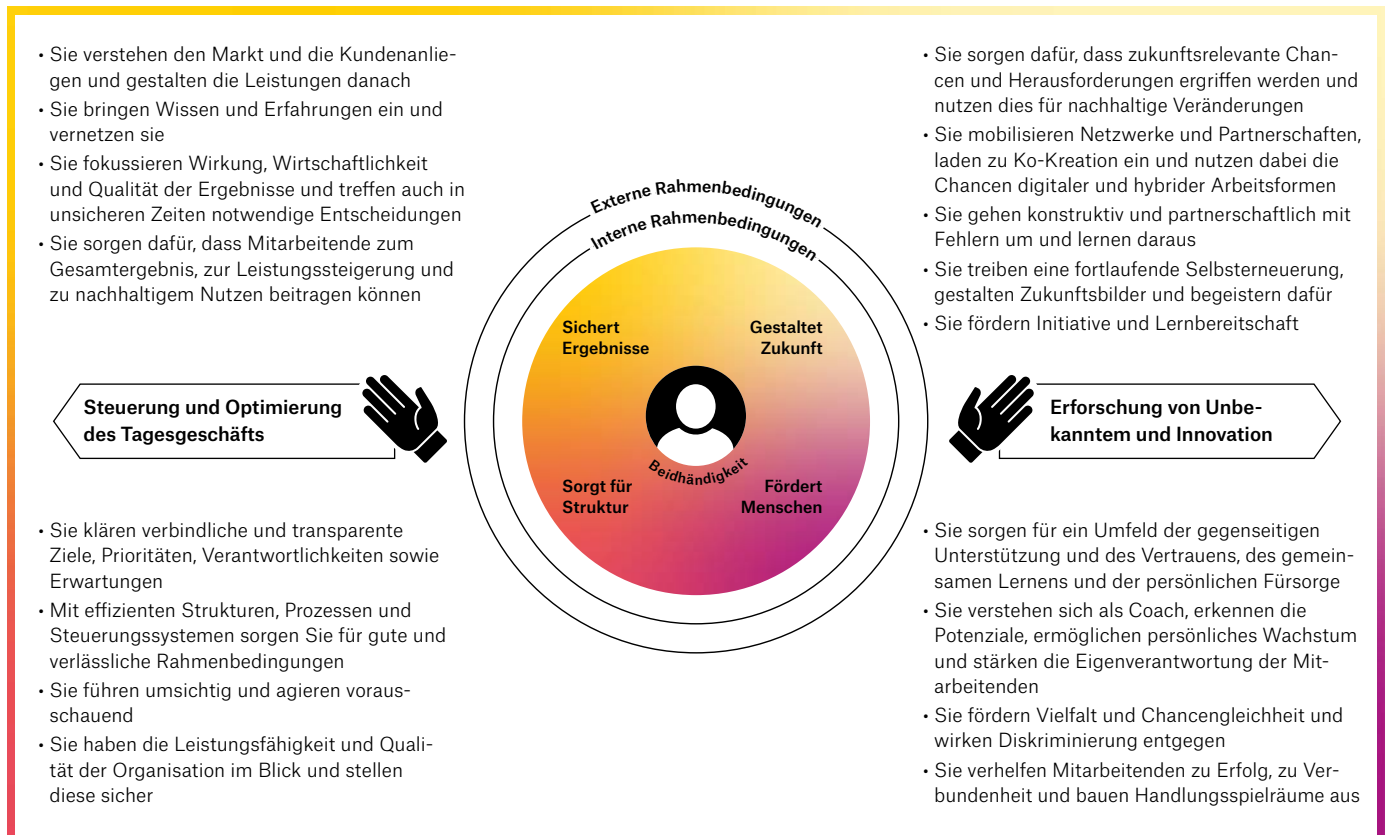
• Sie verstehen den Markt und die Kundenanliegen und gestalten die Leistungen danach
• Sie bringen Wissen und Erfahrungen ein und vernetzen sie
• Sie fokussieren Wirkung, Wirtschaftlichkeit und Qualität der Ergebnisse und treffen auch in unsicheren Zeiten notwendige Entscheidungen
• Sie sorgen dafür, dass Mitarbeitende zum Gesamtergebnis, zur Leistungssteigerung und zu nachhaltigem Nutzen beitragen können

Steuerung und Optimierung des Tagesgeschäfts

• Sie klären verbindliche und transparente Ziele, Prioritäten, Verantwortlichkeiten sowie Erwartungen
• Mit effizienten Strukturen, Prozessen und Steuerungssystemen sorgen Sie für gute und verlässliche Rahmenbedingungen
• Sie führen umsichtig und agieren vorausschauend
• Sie haben die Leistungsfähigkeit und Qualität der Organisation im Blick und stellen diese sicher

Externe Rahmenbedingungen
Interne Rahmenbedingungen
Sichert Ergebnisse
Gestaltet Zukunft
Beidhändigkeit
Sorgt für Struktur
Fördert Menschen

• Sie sorgen dafür, dass zukunftsrelevante Chancen und Herausforderungen ergriffen werden und nutzen dies für nachhaltige Veränderungen
• Sie mobilisieren Netzwerke und Partnerschaften, laden zu Ko-Kreation ein und nutzen dabei die Chancen digitaler und hybrider Arbeitsformen
• Sie gehen konstruktiv und partnerschaftlich mit Fehlern um und lernen daraus
• Sie treiben eine fortlaufende Selbsterneuerung, gestalten Zukunftsbilder und begeistern dafür
• Sie fördern Initiative und Lernbereitschaft

Erforschung von Unbekanntem und Innovation

• Sie sorgen für ein Umfeld der gegenseitigen Unterstützung und des Vertrauens, des gemeinsamen Lernens und der persönlichen Fürsorge
• Sie verstehen sich als Coach, erkennen die Potenziale, ermöglichen persönliches Wachstum und stärken die Eigenverantwortung der Mitarbeitenden
• Sie fördern Vielfalt und Chancengleichheit und wirken Diskriminierung entgegen
• Sie verhelfen Mitarbeitenden zu Erfolg, zu Verbundenheit und bauen Handlungsspielräume aus